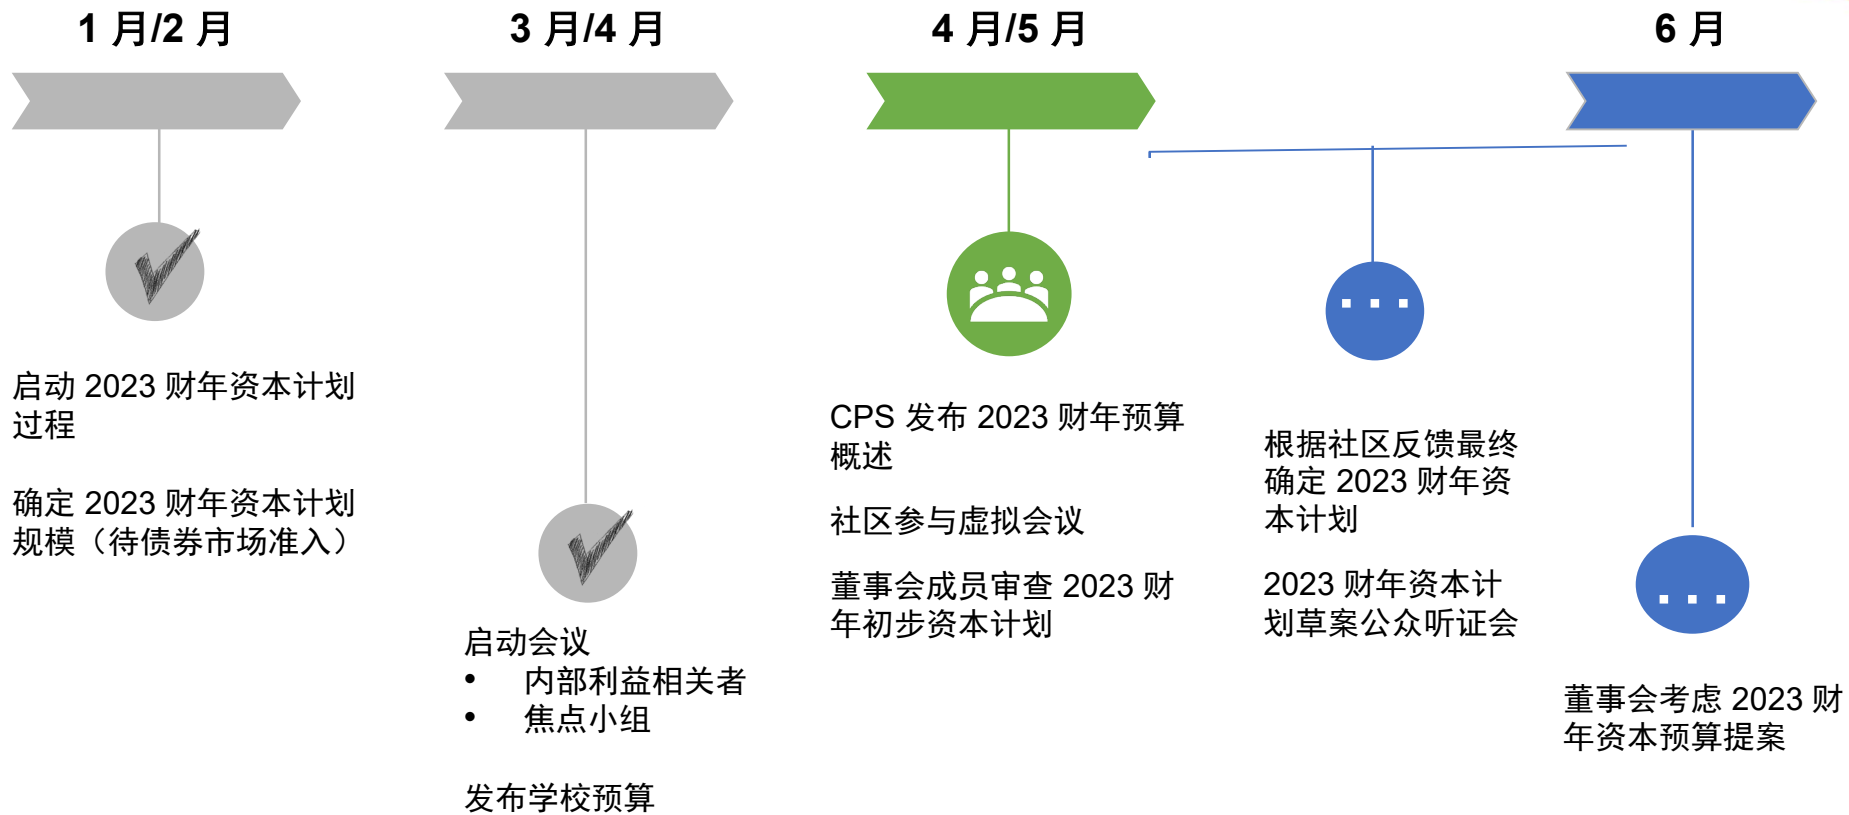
1 月/2 月

启动 2023 财年资本计划过程

确定 2023 财年资本计划规模（待债券市场准入）

3 月/4 月

启动会议
• 内部利益相关者
• 焦点小组

发布学校预算

4 月/5 月

CPS 发布 2023 财年预算概述

社区参与虚拟会议

董事会成员审查 2023 财年初步资本计划

根据社区反馈最终确定 2023 财年资本计划

2023 财年资本计划草案公众听证会

6 月

董事会考虑 2023 财年资本预算提案